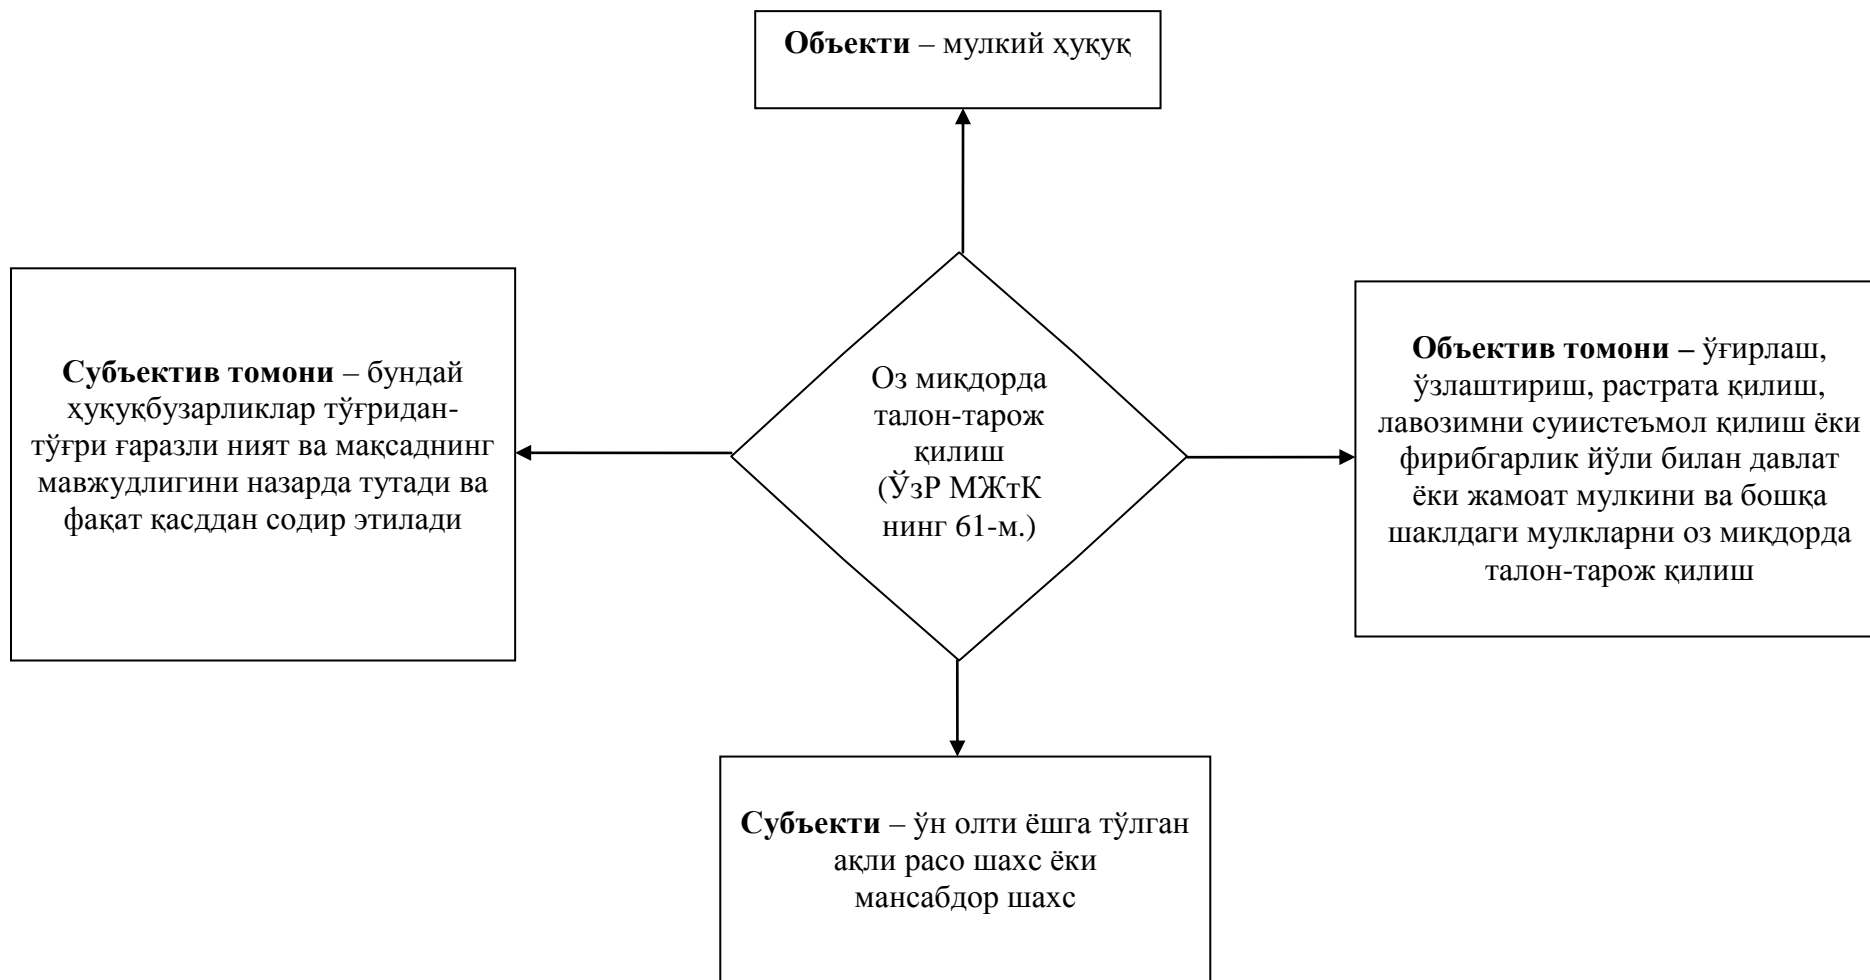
**Объекти** – мулкий ҳуқуқ

**Субъектив томони** – бундай ҳуқуқбузарликлар тўғридан-тўғри ғаразли ният ва мақсаднинг мавжудлигини назарда тутади ва фақат қасддан содир этилади

Оз микдорда талон-тарож қилиш (ЎзР МЖтК нинг 61-м.)

**Объектив томони –** ўғирлаш, ўзлаштириш, растрата қилиш, лавозимни суиистеъмол қилиш ёки фирибгарлик йўли билан давлат ёки жамоат мулкини ва бошқа шаклдаги мулкларни оз миқдорда талон-тарож қилиш

**Субъекти** – ўн олти ёшга тўлган ақли расо шахс ёки мансабдор шахс